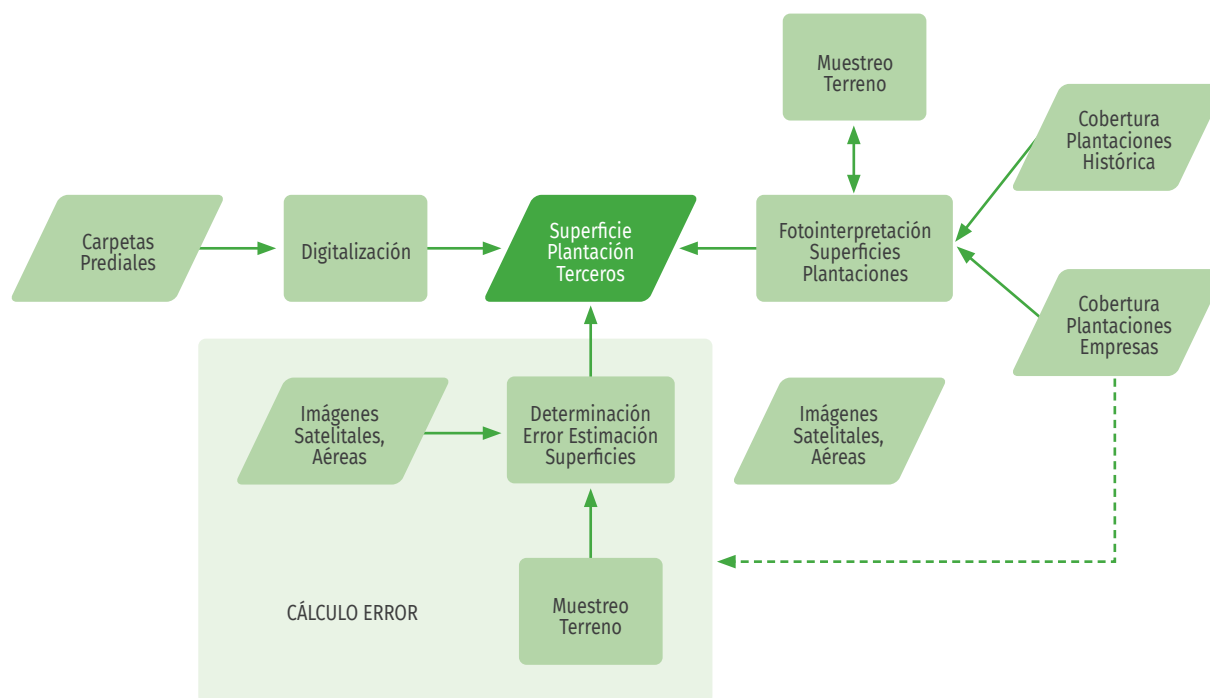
Muestreo Terreno

Cobertura Plantaciones Histórica

Carpetas Prediales

Digitalización

Superficie Plantación Terceros

Fotointerpretación Superficies Plantaciones

Cobertura Plantaciones Empresas

Imágenes Satelitales, Aéreas

Determinación Error Estimación Superficies

Imágenes Satelitales, Aéreas

CÁLCULO ERROR

Muestreo Terreno